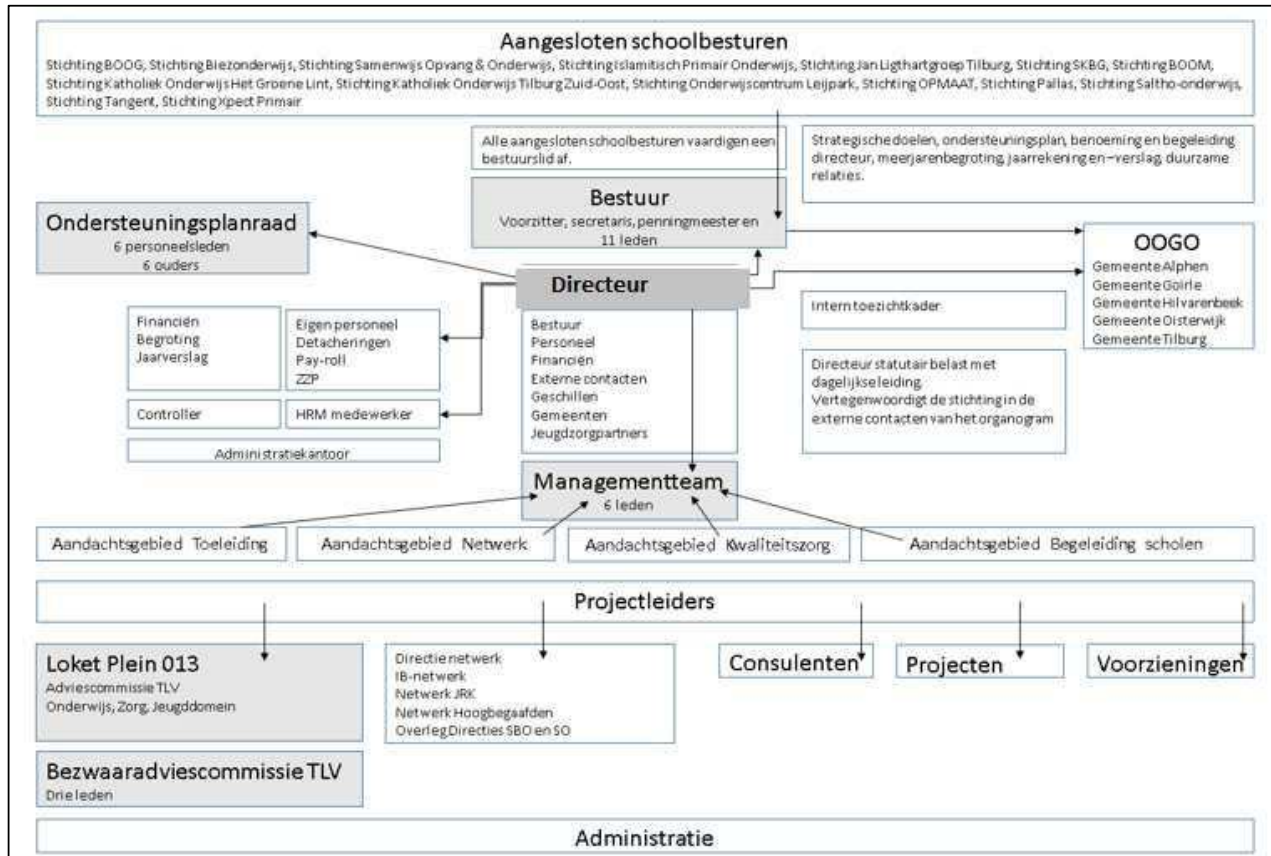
Aangesloten schoolbesturen
Stichting BOOG, Stichting Biezonderwijs, Stichting Samenwijs Opvang & Onderwijs, Stichting Islamitisch Primair Onderwijs, Stichting Jan Ligthartgroep Tilburg, Stichting SKBG, Stichting BOOM, Stichting Katholiek Onderwijs Het Groene Lint, Stichting Katholiek Onderwijs Tilburg Zuid-Oost, Stichting Onderwijscentrum Leijpark, Stichting OPMAAT, Stichting Pallas, Stichting Saltho-onderwijs, Stichting Tangent, Stichting Xpect Primair

Alle aangesloten schoolbesturen vaardigen een bestuurslid af.

Strategische doelen, ondersteuningsplan, benoeming en begeleiding directeur, meerjarenbegroting, jaarrekening en –verslag, duurzame relaties.

Bestuur
Voorzitter, secretaris, penningmeester en 11 leden

Ondersteuningsplanraad
6 personeelsleden
6 ouders

OOGO
Gemeente Alphen
Gemeente Goirle
Gemeente Hilvarenbeek
Gemeente Oisterwijk
Gemeente Tilburg

Directeur

Financiën
Begroting
Jaarverslag

Eigen personeel
Detacheringen
Pay-roll
ZZP

Bestuur
Personeel
Financiën
Externe contacten
Geschillen
Gemeenten
Jeugdzorgpartners

Intern toezichtkader

Directeur statutair belast met dagelijkse leiding.
Vertegenwoordigt de stichting in de externe contacten van het organogram

Controller

HRM medewerker

Administratiekantoor

Managementteam
6 leden

Aandachtsgebied Toeleiding

Aandachtsgebied Netwerk

Aandachtsgebied Kwaliteitszorg

Aandachtsgebied Begeleiding scholen

Projectleiders

Loket Plein 013
Adviescommissie TLV
Onderwijs, Zorg, Jeugddomein

Directie netwerk
IB-netwerk
Netwerk JRK
Netwerk Hoogbegaafden
Overleg Directies SBO en SO

Consulenten

Projecten

Voorzieningen

Bezwaaradviescommissie TLV
Drie leden

Administratie